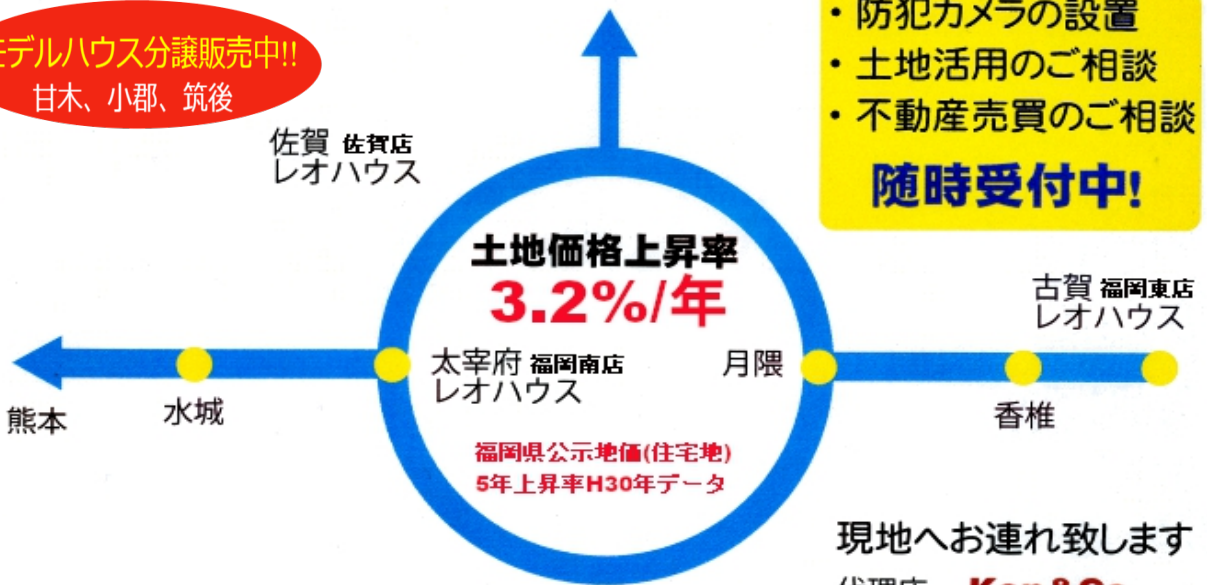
モデルハウス分譲販売中!!
甘木、小郡、筑後

・防犯カメラの設置
・土地活用のご相談
・不動産売買のご相談
随時受付中!

佐賀 佐賀店
レオハウス

土地価格上昇率
3.2%/年

古賀 福岡東店
レオハウス

太宰府 福岡南店
レオハウス

月隈

熊本

水城

香椎

福岡県公示地価(住宅地)
5年上昇率H30年データ

現地へお連れ致します
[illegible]